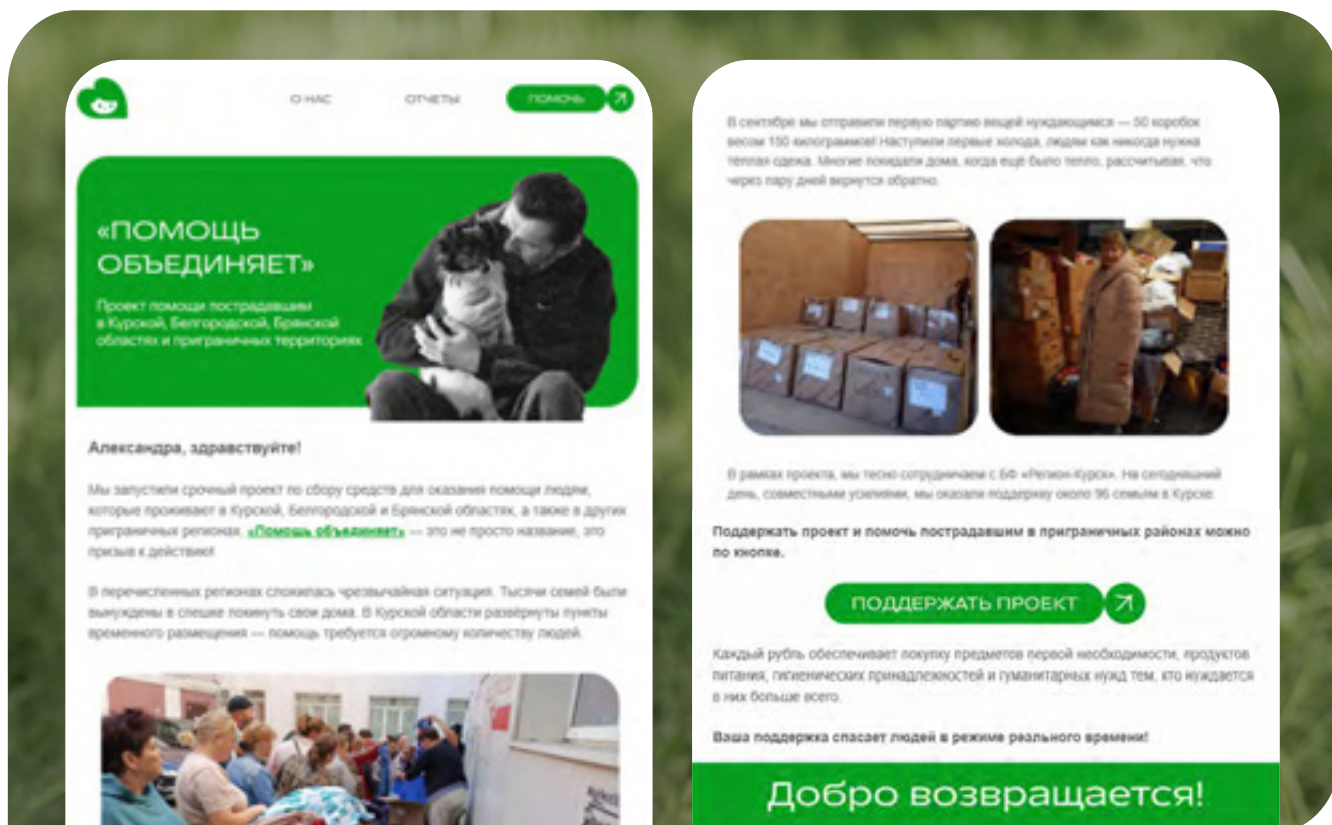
О НАС ОТЧЕТЫ ПОМОЧЬ

«ПОМОЩЬ ОБЪЕДИНЯЕТ»

Проект помощи пострадавшим в Курской, Белгородской, Брянской областях и приграничных территориях

Александра, здравствуйте!

Мы запустили срочный проект по сбору средств для оказания помощи людям, которые проживают в Курской, Белгородской и Брянской областях, а также в других приграничных регионах. «Помощь объединяет» — это не просто название, это призыв к действию!

В перечисленных регионах сложилась чрезвычайная ситуация. Тысячи семей были вынуждены в спешке покинуть свои дома. В Курской области развёрнуты пункты временного размещения — помощь требуется огромному количеству людей.

В сентябре мы отправили первую партию вещей нуждающимся — 50 коробок весом 150 килограммов! Наступили первые холода, людям как никогда нужна теплая одежда. Многие покидали дома, когда ещё было тепло, рассчитывая, что через пару дней вернутся обратно.

В рамках проекта, мы тесно сотрудничаем с БФ «Регион-Курск». На сегодняшний день, совместными усилиями, мы оказали поддержку около 96 семьям в Курске.

Поддержать проект и помочь пострадавшим в приграничных районах можно по кнопке.

ПОДДЕРЖАТЬ ПРОЕКТ

Каждый рубль обеспечивает покупку предметов первой необходимости, продуктов питания, гигиенических принадлежностей и гуманитарных нужд тем, кто нуждается в них больше всего.

Ваша поддержка спасает людей в режиме реального времени!

Добро возвращается!